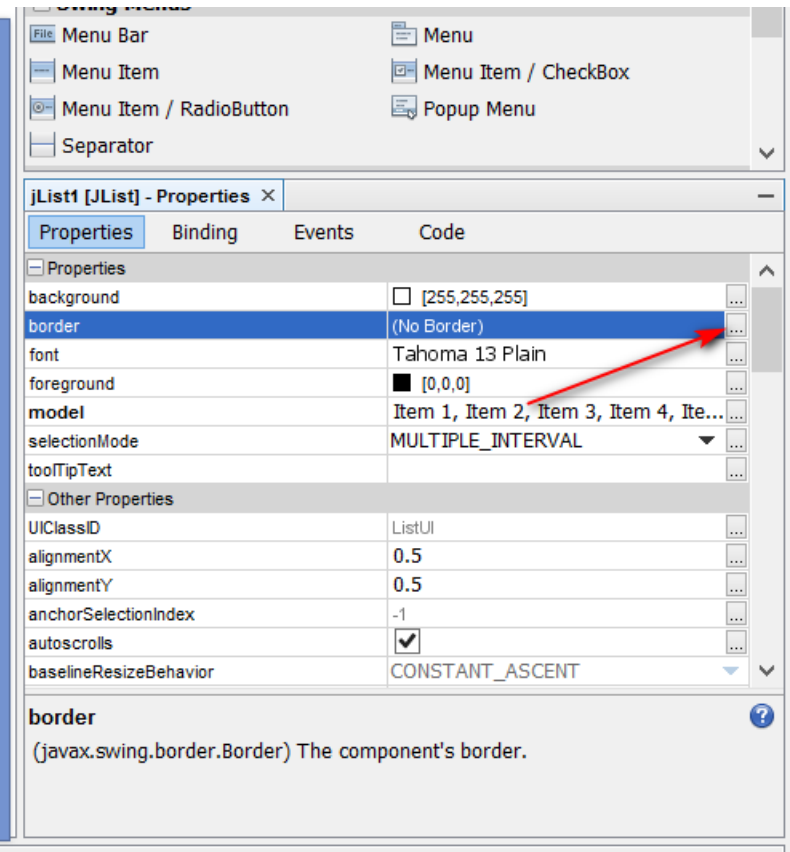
Swing Menus
Menu Bar
Menu
Menu Item
Menu Item / CheckBox
Menu Item / RadioButton
Popup Menu
Separator

jList1 [JList] - Properties ×

Properties Binding Events Code

Properties

| | |
|---|---|
| background | [255,255,255] ... |
| border | (No Border) ... |
| font | Tahoma 13 Plain ... |
| foreground | [0,0,0] ... |
| model | Item 1, Item 2, Item 3, Item 4, Ite... ... |
| selectionMode | MULTIPLE_INTERVAL ... |
| toolTipText | ... |

Other Properties

| | |
|---|---|
| UIClassID | ListUI ... |
| alignmentX | 0.5 ... |
| alignmentY | 0.5 ... |
| anchorSelectionIndex | -1 ... |
| autoscrolls | ✓ ... |
| baselineResizeBehavior | CONSTANT_ASCENT |

border
(javax.swing.border.Border) The component's border.